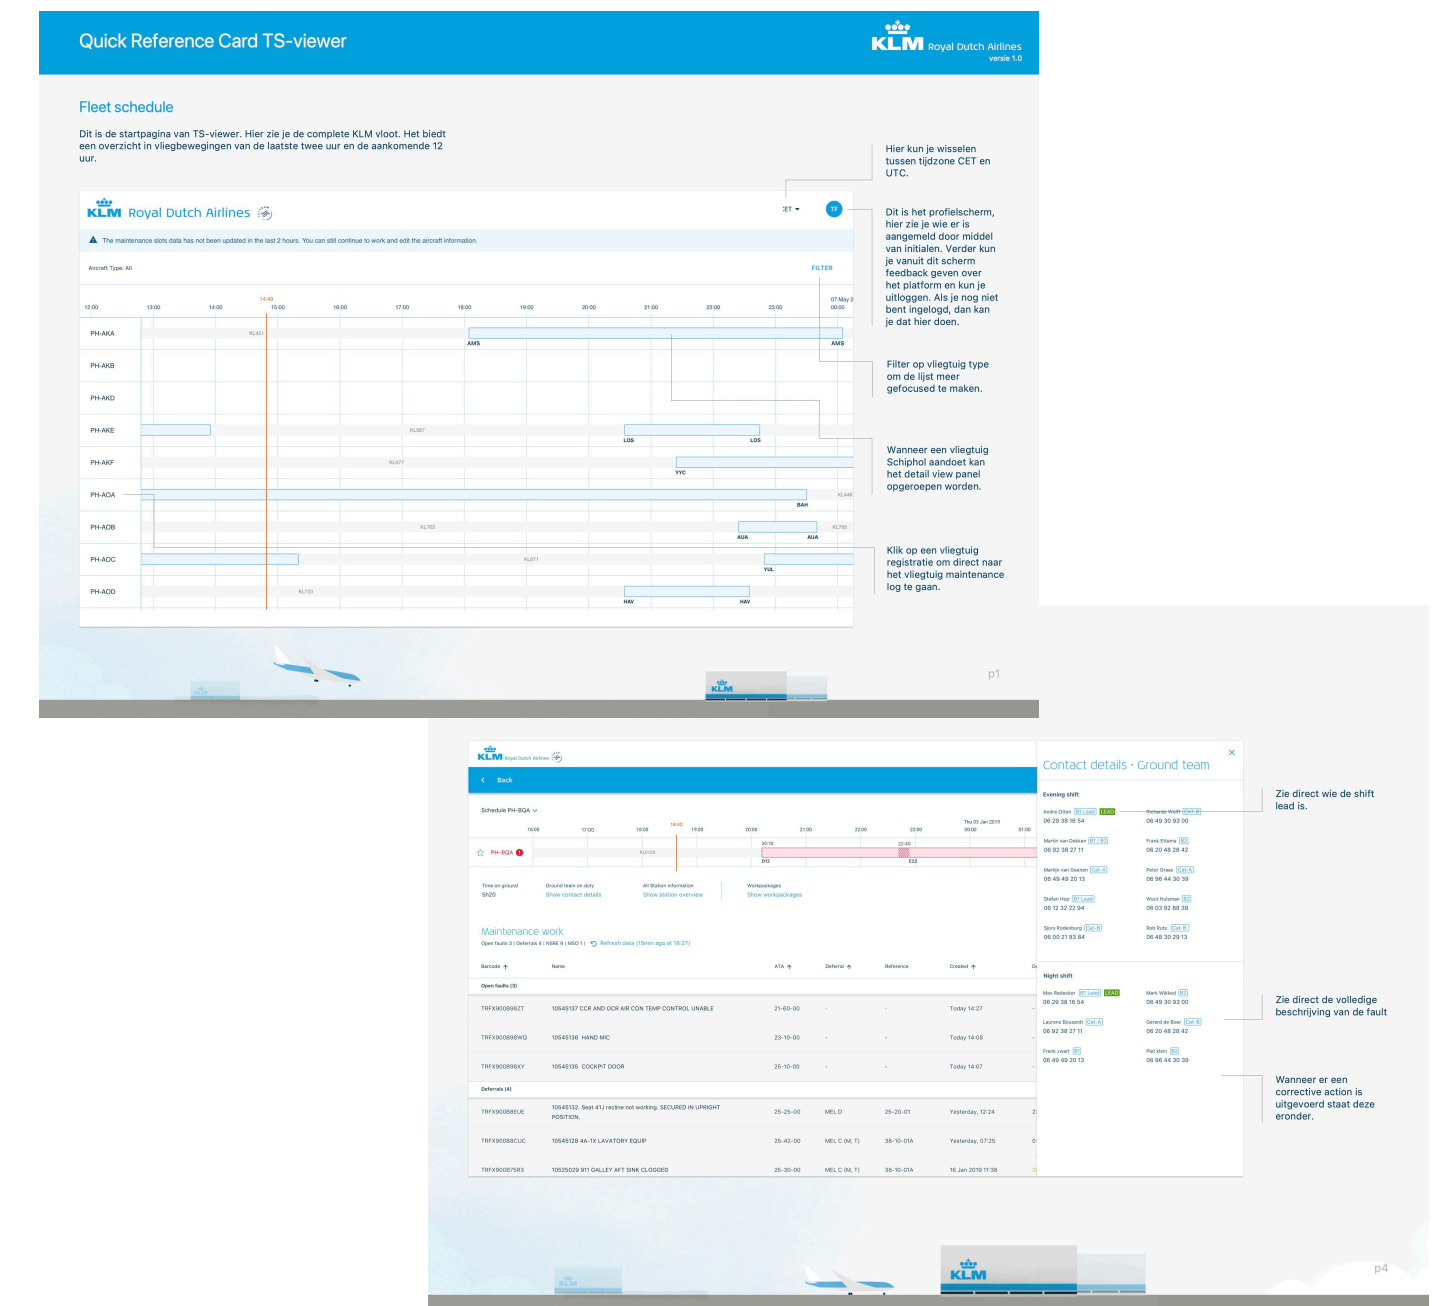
Quick Reference Card TS-viewer

KLM Royal Dutch Airlines
versie 1.0

Fleet schedule

Dit is de startpagina van TS-viewer. Hier zie je de complete KLM vloot. Het biedt een overzicht in vliegbewegingen van de laatste twee uur en de aankomende 12 uur.

KLM Royal Dutch Airlines

CET TF

The maintenance slots data has not been updated in the last 2 hours. You can still continue to work and edit the aircraft information.

Aircraft Type: All

FILTER

12:00 13:00 14:00 14:49 15:00 16:00 17:00 18:00 19:00 20:00 21:00 22:00 23:00 07 May 2 00:00

PH-AKA KL431 AMS AMS
PH-AKB
PH-AKD
PH-AKE KL587 LOS LOS
PH-AKF KL677 YYC
PH-AOA KL449 BAH
PH-AOB KL765 AUA AUA KL765
PH-AOC KL671 YUL
PH-AOD KL723 HAV HAV

Hier kun je wisselen tussen tijdzone CET en UTC.

Dit is het profielscherm, hier zie je wie er is aangemeld door middel van initialen. Verder kun je vanuit dit scherm feedback geven over het platform en kun je uitloggen. Als je nog niet bent ingelogd, dan kan je dat hier doen.

Filter op vliegtuig type om de lijst meer gefocused te maken.

Wanneer een vliegtuig Schiphol aandoet kan het detail view panel opgeroepen worden.

Klik op een vliegtuig registratie om direct naar het vliegtuig maintenance log te gaan.

p1

KLM Royal Dutch Airlines

Back

Schedule PH-BQA

16:00 17:00 18:00 18:40 19:00 20:00 21:00 22:00 23:00 Thu 03 Jan 2019 00:00 01:00

PH-BQA KL1103 20:15 22:40 D12 E22

Time on ground 5h20
Ground team on duty Show contact details
All Station information Show station overview
Workpackages Show workpackages

Maintenance work
Open faults 3 | Deferrals 4 | NSRE 9 | MSO 1 | Refresh data (15min ago at 18:27)

| Barcode | Name | ATA | Deferral | Reference | Created |
|---|---|---|---|---|---|
| Open faults (3) | | | | | |
| TRFX900898ZT | 10545137 CCR AND OCR AIR CON TEMP CONTROL UNABLE | 21-60-00 | - | - | Today 14:27 |
| TRFX900898WQ | 10545136 HAND MIC | 23-10-00 | - | - | Today 14:08 |
| TRFX900898XY | 10545135 COCKPIT DOOR | 25-10-00 | - | - | Today 14:07 |
| Deferrals (4) | | | | | |
| TRFX900888EUE | 10545132. Seat 41J recline not working. SECURED IN UPRIGHT POSITION. | 25-25-00 | MEL D | 25-20-01 | Yesterday, 12:24 |
| TRFX900888CUC | 10545128 4A-1X LAVATORY EQUIP | 25-42-00 | MEL C (M, T) | 38-10-01A | Yesterday, 07:25 |
| TRFX900875R3 | 10525029 911 GALLEY AFT SINK CLOGGED | 25-30-00 | MEL C (M, T) | 38-10-01A | 16 Jan 2019 11:38 |

Contact details · Ground team

Evening shift
Andre Oltan B1 Lead LEAD 06 29 38 16 54
Richardo Wolff CAT-B 06 49 30 93 00
Martin van Dakken B1 / B2 06 92 38 27 11
Frank Eltema B2 06 20 48 28 42
Martijn van Doesen Cat-A 06 49 49 20 13
Peter Graas Cat-A 06 96 44 30 39
Stefan Hop B1 Lead 06 12 32 22 94
Wout Huisman B2 06 03 92 88 39
Sjors Rodenburg Cat-B 06 00 21 93 84
Rob Ruts Cat-B 06 48 30 29 13

Night shift
Max Redecker B1 Lead LEAD 06 29 38 16 54
Mark Wikkel B2 06 49 30 93 00
Laurens Bouwerdt Cat-A 06 92 38 27 11
Gerard de Boer Cat-B 06 20 48 28 42
Frank zwart B1 06 49 49 20 13
Piet klein B2 06 96 44 30 39

Zie direct wie de shift lead is.

Zie direct de volledige beschrijving van de fault

Wanneer er een corrective action is uitgevoerd staat deze eronder.

p4